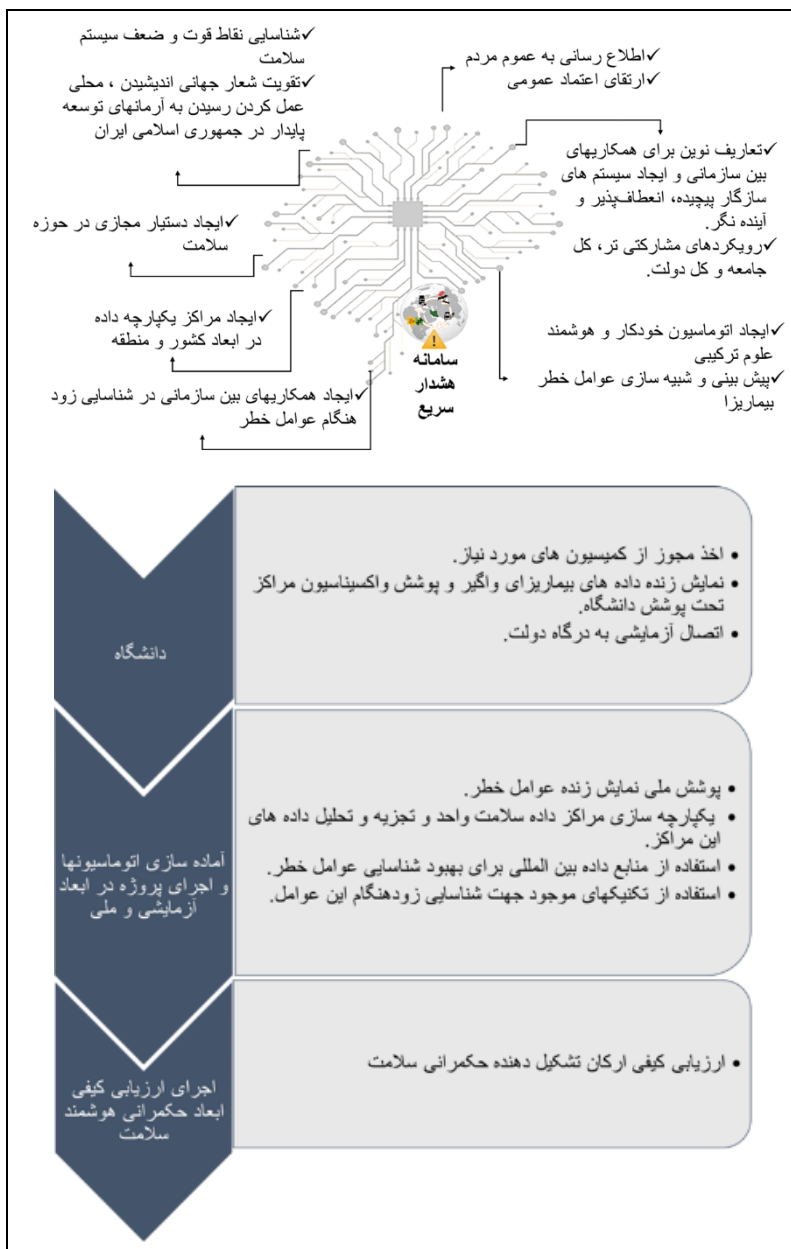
✓شناسایی نقاط قوت و ضعف سیستم سلامت
✓تقویت شعار جهانی اندیشیدن ، محلی عمل کردن رسیدن به آرمانهای توسعه پایدار در جمهوری اسلامی ایران

✓اطلاع رسانی به عموم مردم
✓ارتقای اعتماد عمومی

✓تعاریف نوین برای همکاریهای بین سازمانی و ایجاد سیستم های سازگار پیچیده، انعطاف‌پذیر و آینده نگر.
✓رویکردهای مشارکتی تر، کل جامعه و کل دولت.

✓ایجاد دستیار مجازی در حوزه سلامت

✓ایجاد مراکز یکپارچه داده در ابعاد کشور و منطقه

✓ایجاد اتوماسیون خودکار و هوشمند علوم ترکیبی
✓پیش بینی و شبیه سازی عوامل خطر بیماریزا

سامانه هشدار سریع

✓ایجاد همکاریهای بین سازمانی در شناسایی زود هنگام عوامل خطر

دانشگاه

• اخذ مجوز از کمیسیون های مورد نیاز.
• نمایش زنده داده های بیماریزای واگیر و پوشش واکسیناسیون مراکز تحت پوشش دانشگاه.
• اتصال آزمایشی به درگاه دولت.

آماده سازی اتوماسیونها و اجرای پروژه در ابعاد آزمایشی و ملی

• پوشش ملی نمایش زنده عوامل خطر.
• یکپارچه سازی مراکز داده سلامت واحد و تجزیه و تحلیل داده های این مراکز.
• استفاده از منابع داده بین المللی برای بهبود شناسایی عوامل خطر.
• استفاده از تکنیکهای موجود جهت شناسایی زودهنگام این عوامل.

اجرای ارزیابی کیفی ابعاد حکمرانی هوشمند سلامت

• ارزیابی کیفی ارکان تشکیل دهنده حکمرانی سلامت